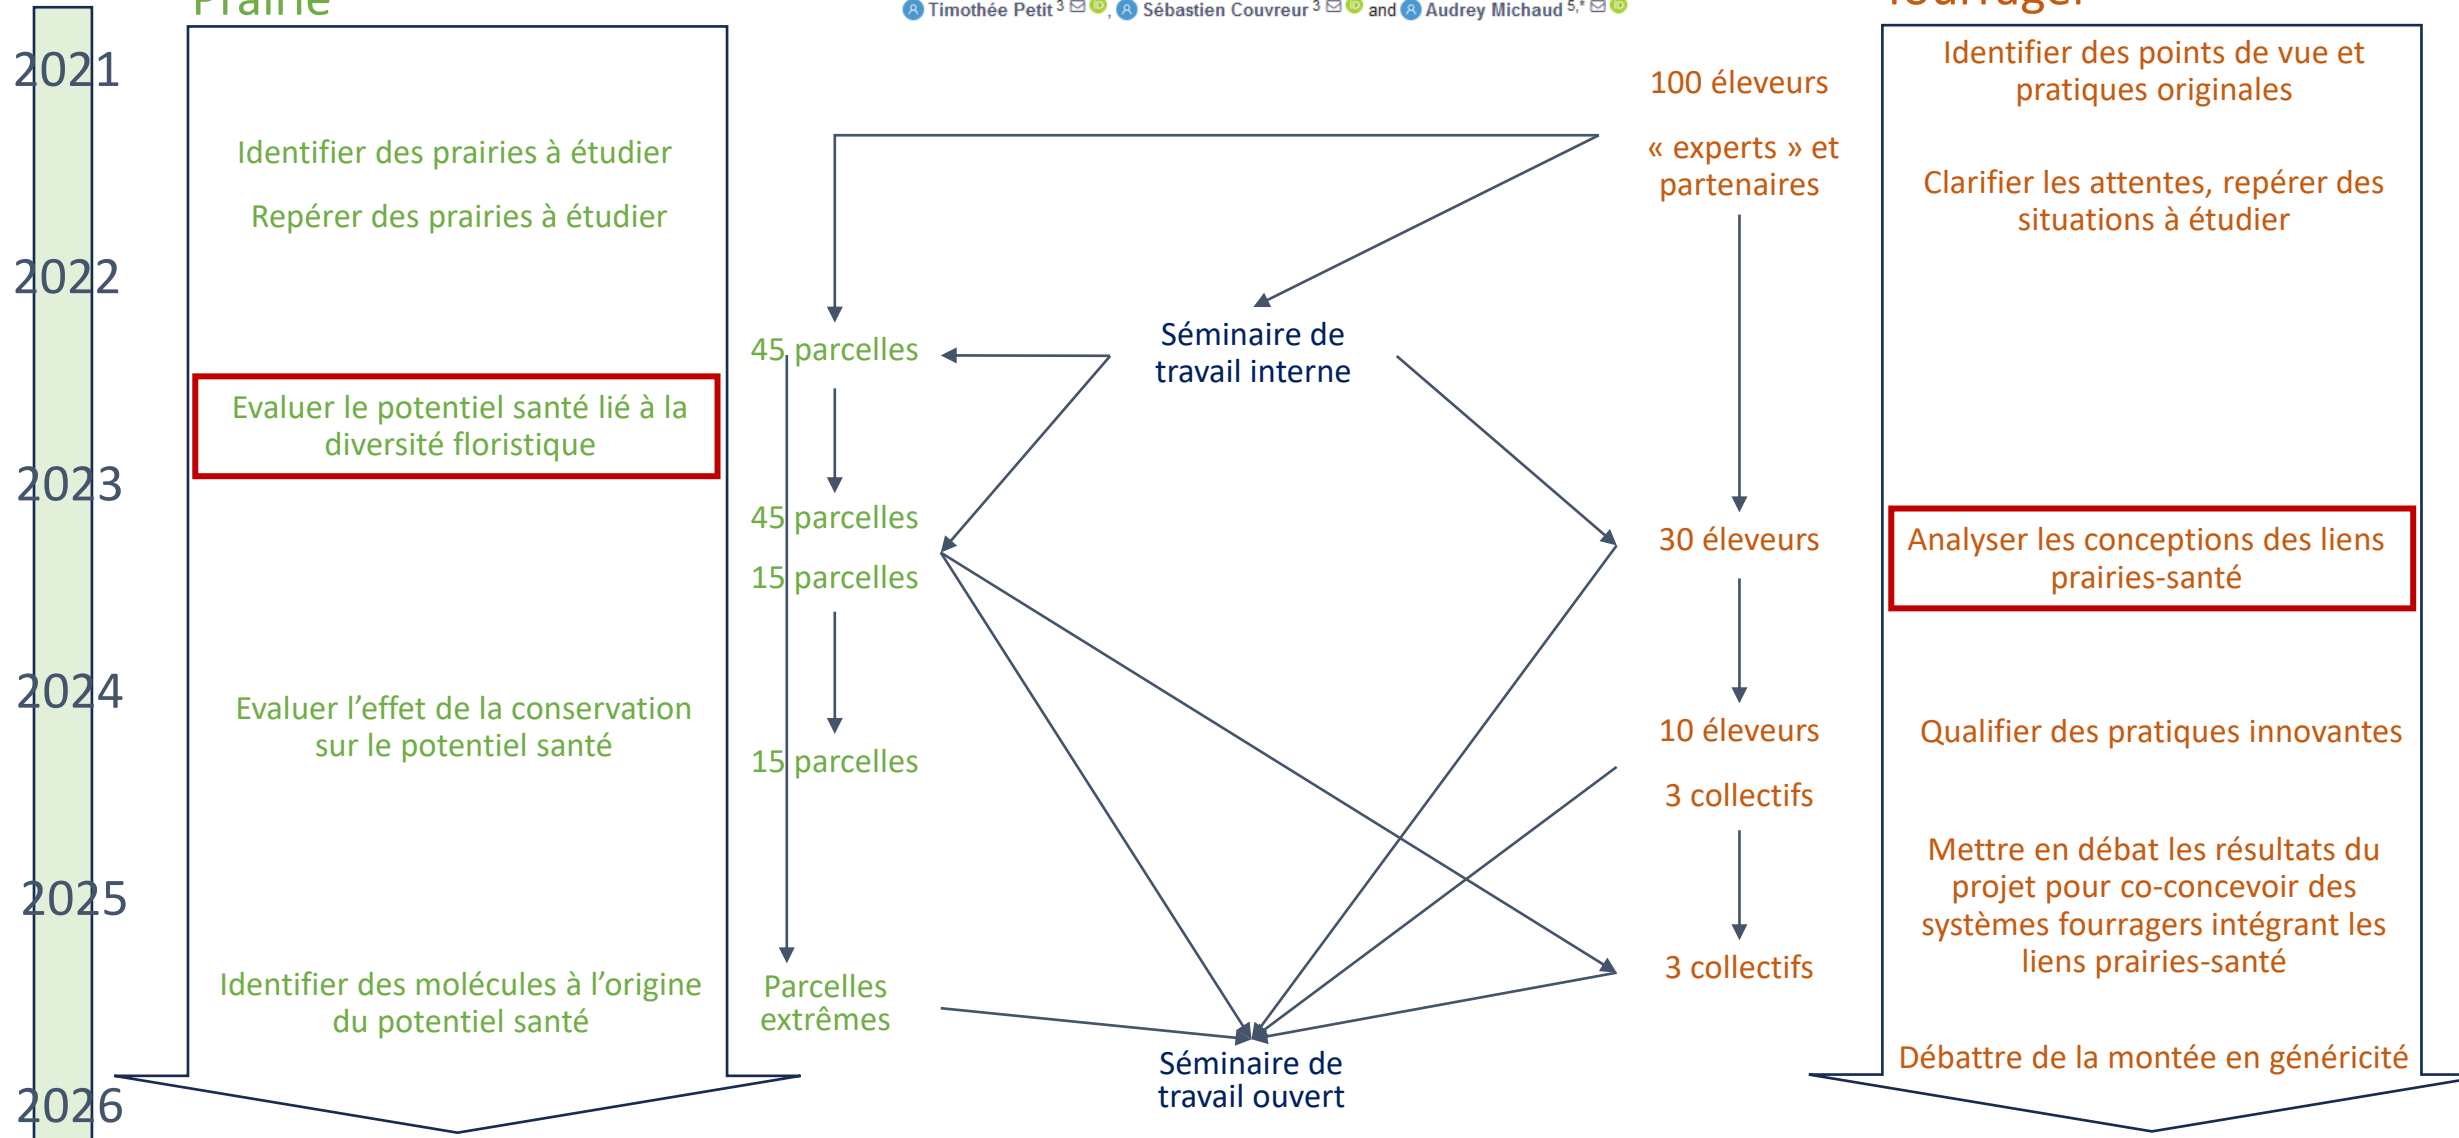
Prairie

Timothée Petit ³, Sébastien Couvreur ³ and Audrey Michaud ⁵,*

fourrager

2021

2022

2023

2024

2025

2026

Identifier des prairies à étudier

Repérer des prairies à étudier

Evaluer le potentiel santé lié à la diversité floristique

Evaluer l’effet de la conservation sur le potentiel santé

Identifier des molécules à l’origine du potentiel santé

45 parcelles

45 parcelles

15 parcelles

15 parcelles

Parcelles extrêmes

Séminaire de travail interne

Séminaire de travail ouvert

100 éleveurs

« experts » et partenaires

30 éleveurs

10 éleveurs

3 collectifs

3 collectifs

Identifier des points de vue et pratiques originales

Clarifier les attentes, repérer des situations à étudier

Analyser les conceptions des liens prairies-santé

Qualifier des pratiques innovantes

Mettre en débat les résultats du projet pour co-concevoir des systèmes fourragers intégrant les liens prairies-santé

Débattre de la montée en généricité